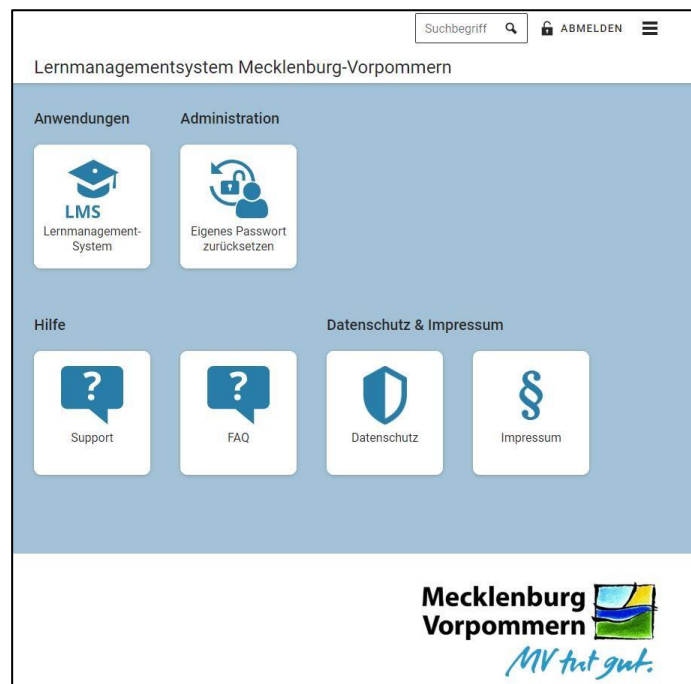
Suchbegriff ABMELDEN

Lernmanagementsystem Mecklenburg-Vorpommern

Anwendungen

LMS
Lernmanagement-System

Administration

Eigenes Passwort zurücksetzen

Hilfe

?
Support

?
FAQ

Datenschutz & Impressum

Datenschutz

§
Impressum

Mecklenburg Vorpommern
MV tut gut.